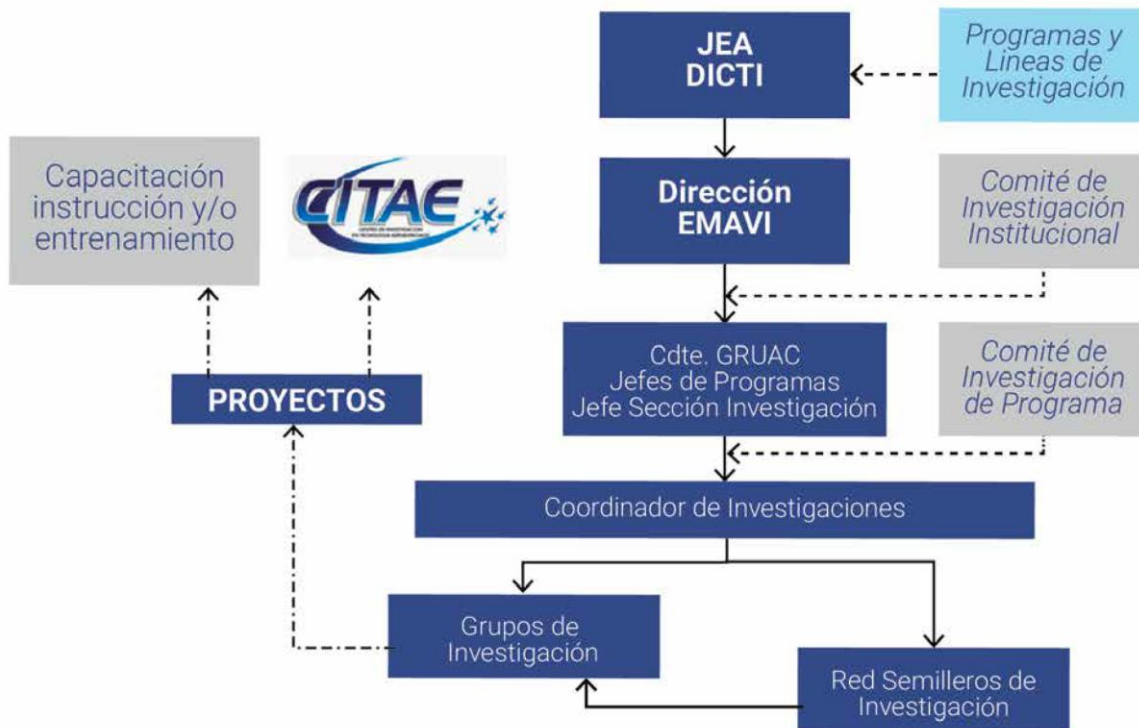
JEA
DICTI

Programas y Lineas de Investigación

Capacitación instrucción y/o entrenamiento

CITAE
CENTRO DE INVESTIGACIÓN EN TECNOLOGÍAS AEROESPACIALES

Dirección
EMAVI

Comité de Investigación Institucional

Cdte. GRUAC
Jefes de Programas
Jefe Sección Investigación

PROYECTOS

Comité de Investigación de Programa

Coordinador de Investigaciones

Grupos de Investigación

Red Semilleros de Investigación